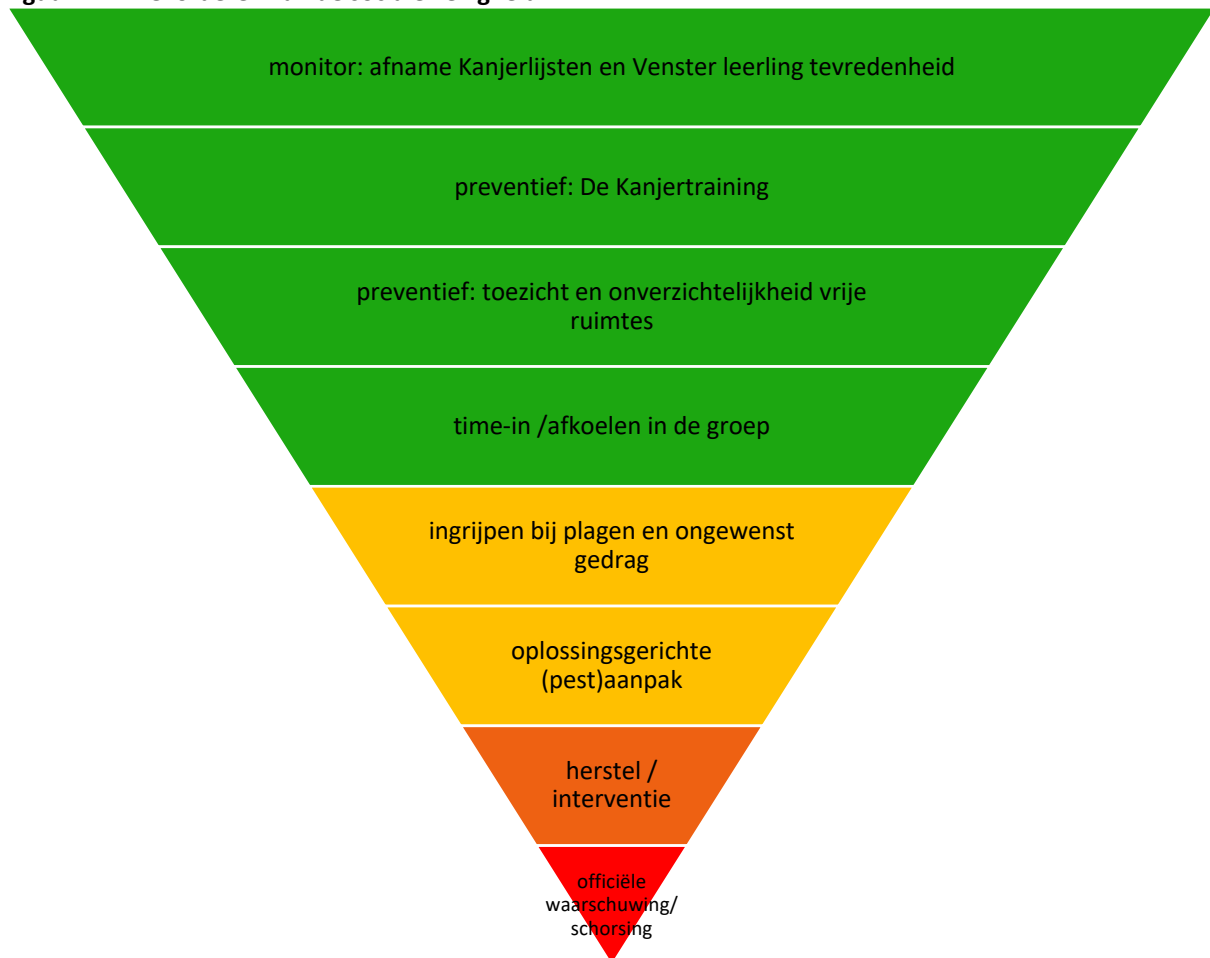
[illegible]

monitor: afname Kanjerlijsten en Venster leerling tevredenheid

preventief: De Kanjertraining

preventief: toezicht en onverzichtelijkheid vrije ruimtes

time-in /afkoelen in de groep

ingrijpen bij plagen en ongewenst gedrag

oplossingsgerichte (pest)aanpak

herstel / interventie

officiële waarschuwing/ schorsing